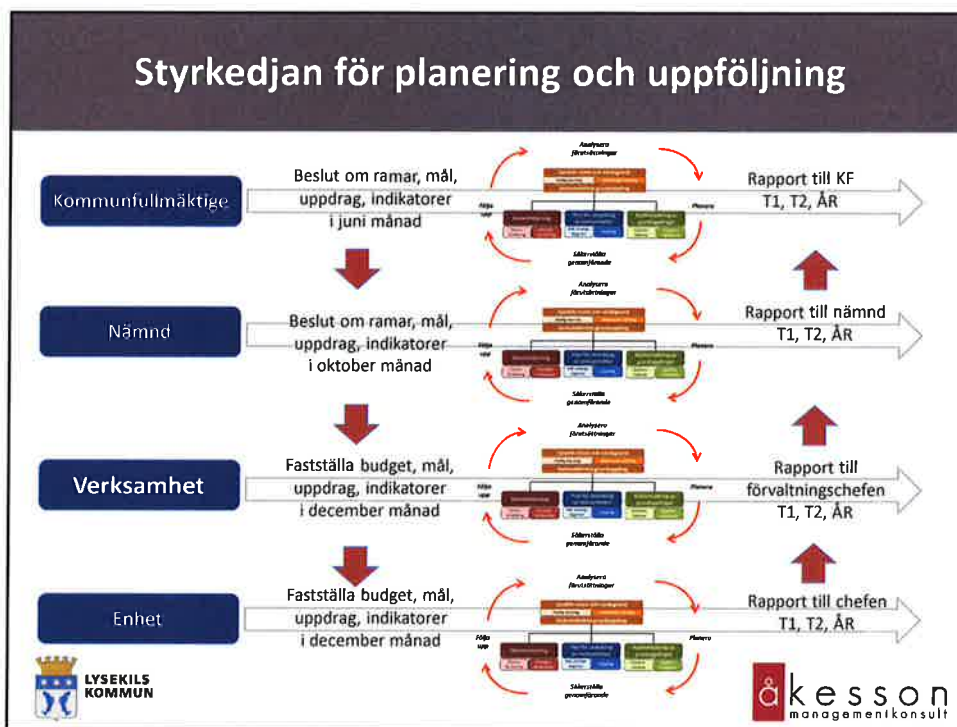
Styrkedjan för planering och uppföljning

Kommunfullmäktige

Beslut om ramar, mål, uppdrag, indikatorer i juni månad

Analysera förutsättningar

Följa upp

Planera

Säkerställa genomförande

Rapport till KF T1, T2, ÅR

Nämnd

Beslut om ramar, mål, uppdrag, indikatorer i oktober månad

Analysera förutsättningar

Följa upp

Planera

Säkerställa genomförande

Rapport till nämnd T1, T2, ÅR

Verksamhet

Fastställa budget, mål, uppdrag, indikatorer i december månad

Analysera förutsättningar

Följa upp

Planera

Säkerställa genomförande

Rapport till förvaltningschefen T1, T2, ÅR

Enhet

Fastställa budget, mål, uppdrag, indikatorer i december månad

Analysera förutsättningar

Följa upp

Planera

Säkerställa genomförande

Rapport till chefen T1, T2, ÅR

LYSEKILS KOMMUN

åkesson managementkonsult